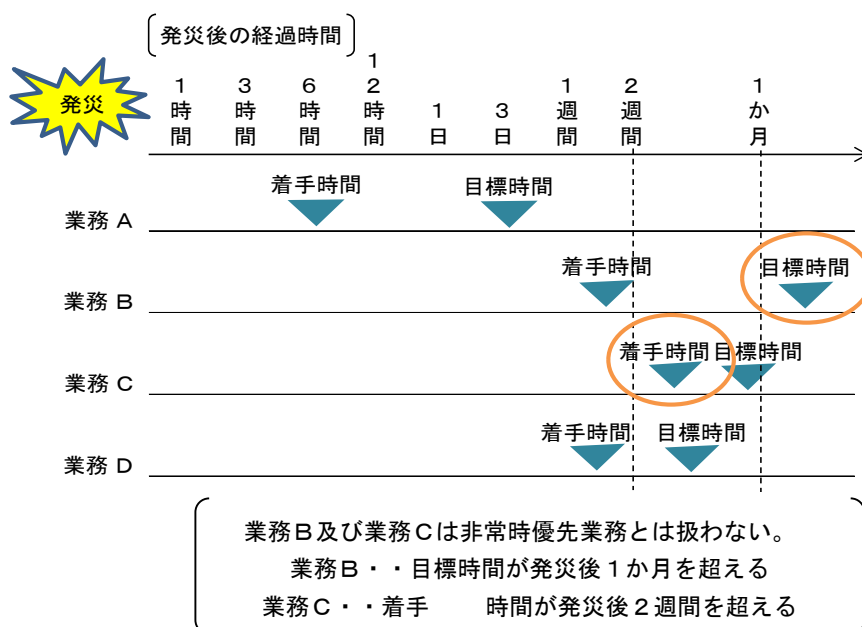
発災後の経過時間

発災

1時間　3時間　6時間　12時間　1日　3日　1週間　2週間　1か月

着手時間　目標時間
業務 A

着手時間　目標時間
業務 B

着手時間　目標時間
業務 C

着手時間　目標時間
業務 D

業務Ｂ及び業務Ｃは非常時優先業務とは扱わない。
業務Ｂ・・目標時間が発災後１か月を超える
業務Ｃ・・着手　　時間が発災後２週間を超える